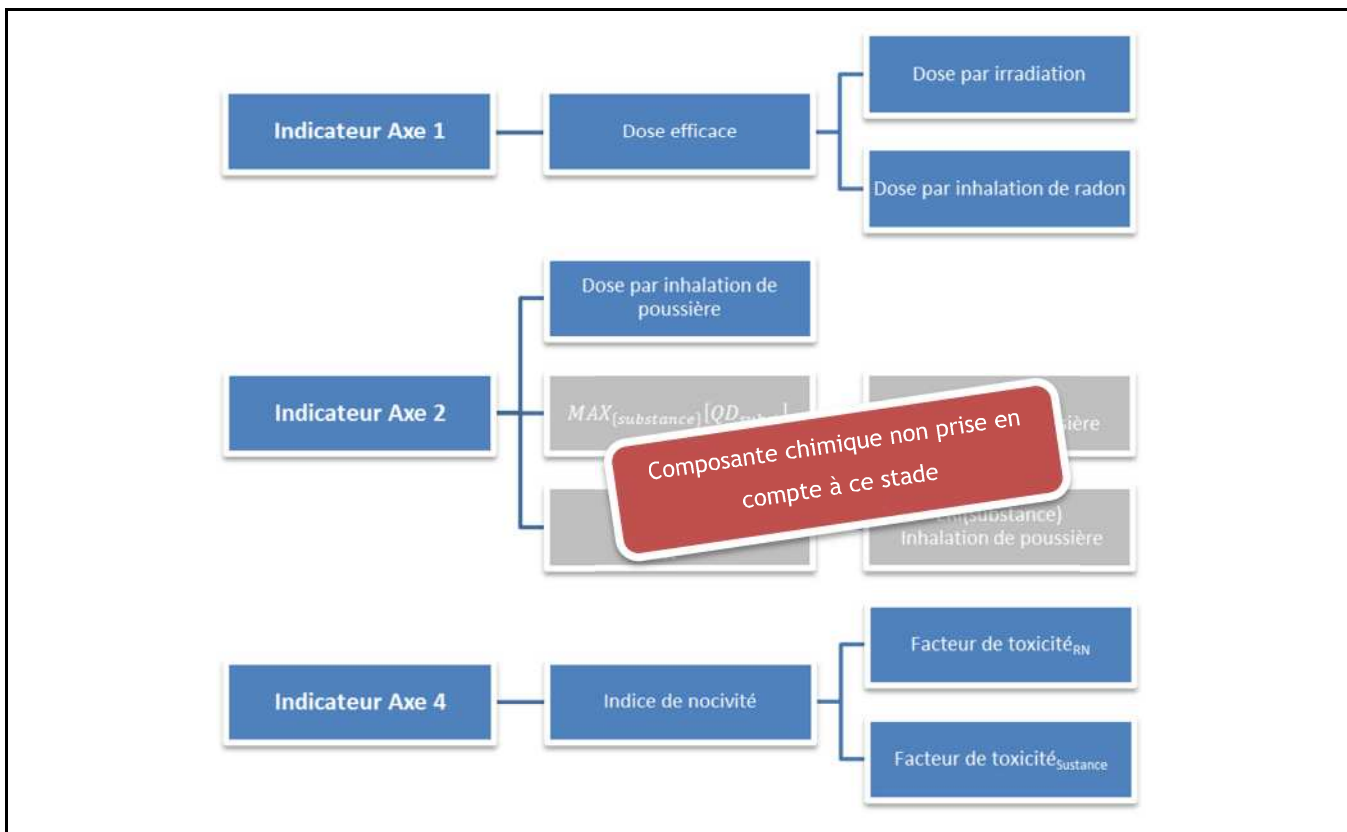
Indicateur Axe 1

Dose efficace

Dose par irradiation

Dose par inhalation de radon

Indicateur Axe 2

Dose par inhalation de poussière

$MAX_{(substance)}[QD_{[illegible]}]$

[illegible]ière

Composante chimique non prise en compte à ce stade

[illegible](substance) Inhalation de poussière

Indicateur Axe 4

Indice de nocivité

Facteur de toxicité$_{RN}$

Facteur de toxicité$_{Sustance}$